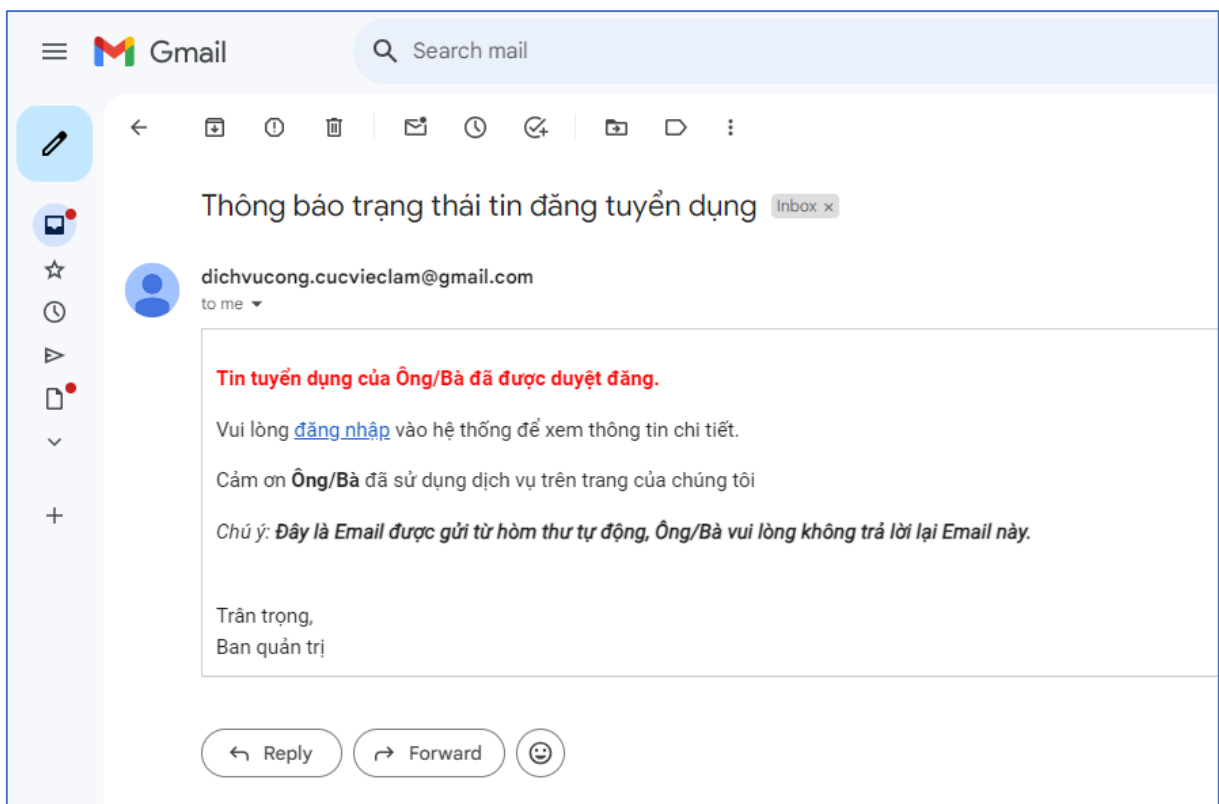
Gmail

Search mail

Thông báo trạng thái tin đăng tuyển dụng Inbox ×

dichvucong.cucvieclam@gmail.com
to me

Tin tuyển dụng của Ông/Bà đã được duyệt đăng.

Vui lòng đăng nhập vào hệ thống để xem thông tin chi tiết.

Cảm ơn Ông/Bà đã sử dụng dịch vụ trên trang của chúng tôi

Chú ý: Đây là Email được gửi từ hòm thư tự động, Ông/Bà vui lòng không trả lời lại Email này.

Trân trọng,
Ban quản trị

Reply Forward